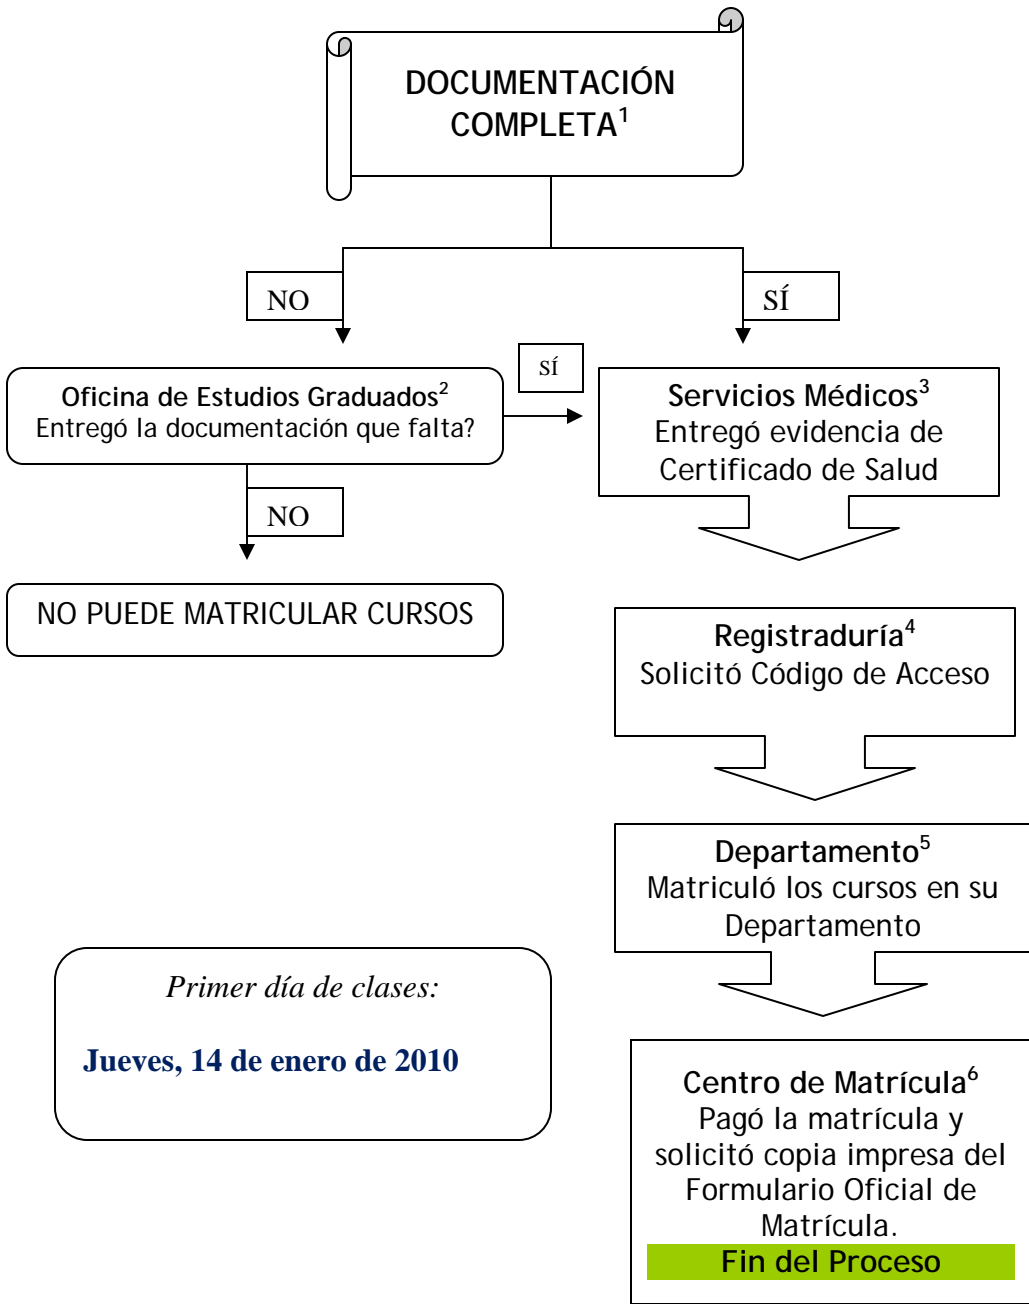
DOCUMENTACIÓN COMPLETA$^1$

NO

SÍ

Oficina de Estudios Graduados$^2$
Entregó la documentación que falta?

SÍ

Servicios Médicos$^3$
Entregó evidencia de Certificado de Salud

NO

NO PUEDE MATRICULAR CURSOS

Registraduría$^4$
Solicitó Código de Acceso

Departamento$^5$
Matriculó los cursos en su Departamento

Primer día de clases:

Jueves, 14 de enero de 2010

Centro de Matrícula$^6$
Pagó la matrícula y solicitó copia impresa del Formulario Oficial de Matrícula.
Fin del Proceso